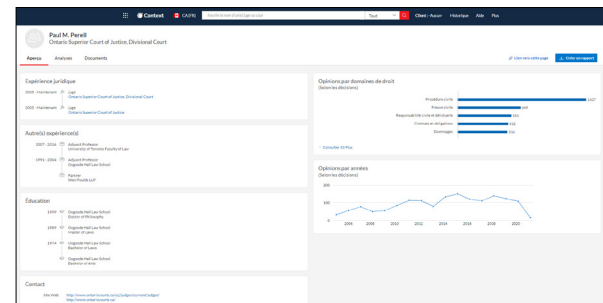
Context CA|FR Tout Client - Aucun Historique Aide Plus

Paul M. Perell
Ontario Superior Court of Justice, Divisional Court

Aperçu Analyses Documents

Lien vers cette page Créer un rapport

Expérience juridique

2005 - Maintenant Juge
Ontario Superior Court of Justice, Divisional Court

2005 - Maintenant Juge
Ontario Superior Court of Justice

Autre(s) expérience(s)

2007 - 2016 Adjunct Professor
University of Toronto Faculty of Law

1991 - 2006 Adjunct Professor
Osgoode Hall Law School

Partner
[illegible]

Éducation

1999 Osgoode Hall Law School
Doctor of Philosophy

1989 Osgoode Hall Law School
Master of Laws

1974 Osgoode Hall Law School
Bachelor of Laws

Osgoode Hall Law School
Bachelor of Arts

Contact

Site Web http://www.ontariocourts.ca/scj/judges/current-judges/
http://www.ontariocourts.ca/

Opinions par domaines de droit
(Selon les décisions)

Procédure civile 1637
Preuve civile 649
Responsabilité civile et délictuelle 331
Contrats et obligations 310
Dommages 316

Consulter 45 Plus

Opinions par années
(Selon les décisions)

200
100
0
2006 2008 2010 2012 2014 2016 2018 2020